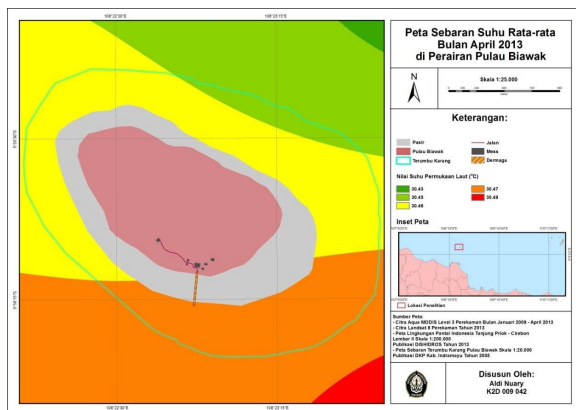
108°22'30"E

108°23'15"E

Peta Sebaran Suhu Rata-rata Bulan April 2013 di Perairan Pulau Biawak

N

Skala 1:25.000

Keterangan:

Pasir

Jalan

Pulau Biawak

Mess

Terumbu Karang

Dermaga

Nilai Suhu Permukaan Laut (°C)

30.43

30.47

30.45

30.49

30.46

Inset Peta

Lokasi Penelitian

Sumber Peta:
- Citra Aqua MODIS Level 3 Perekaman Bulan Januari 2008 - April 2013
- Citra Landsat 8 Perekaman Tahun 2013
- Peta Lingkungan Pantai Indonesia Tanjung Priok - Cirebon Lembar II Skala 1:200.000 Publikasi DISHIDROS Tahun 2013
- Peta Sebaran Terumbu Karang Pulau Biawak Skala 1:20.000 Publikasi DKP Kab. Indramayu Tahun 2008.

Disusun Oleh:
Aldi Nuary
K2D 009 042

108°22'30"E

108°23'15"E